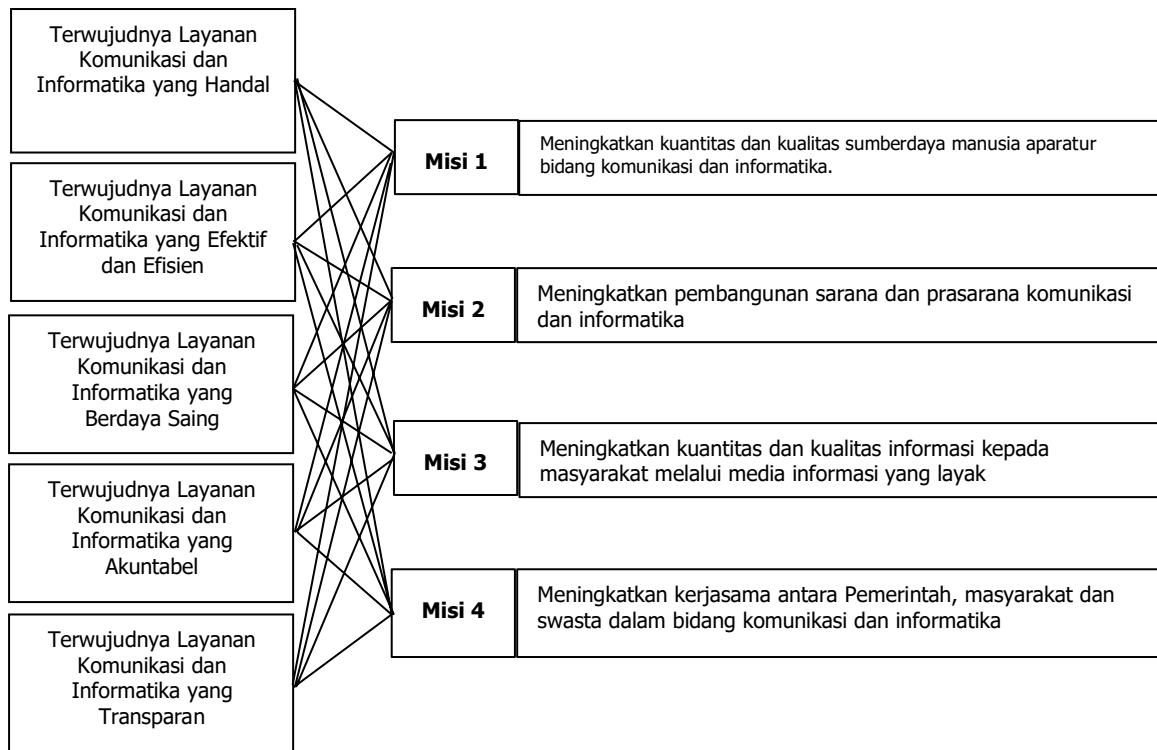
Terwujudnya Layanan Komunikasi dan Informatika yang Handal

Terwujudnya Layanan Komunikasi dan Informatika yang Efektif dan Efisien

Terwujudnya Layanan Komunikasi dan Informatika yang Berdaya Saing

Terwujudnya Layanan Komunikasi dan Informatika yang Akuntabel

Terwujudnya Layanan Komunikasi dan Informatika yang Transparan

**Misi 1**

Meningkatkan kuantitas dan kualitas sumberdaya manusia aparatur bidang komunikasi dan informatika.

**Misi 2**

Meningkatkan pembangunan sarana dan prasarana komunikasi dan informatika

**Misi 3**

Meningkatkan kuantitas dan kualitas informasi kepada masyarakat melalui media informasi yang layak

**Misi 4**

Meningkatkan kerjasama antara Pemerintah, masyarakat dan swasta dalam bidang komunikasi dan informatika